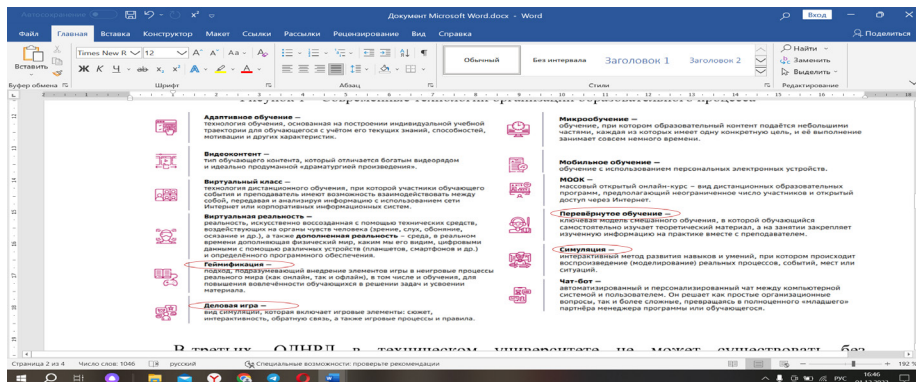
Документ Microsoft Word.docx - Word

Вход

Файл Главная Вставка Конструктор Макет Ссылки Рассылки Рецензирование Вид Справка

Поделиться

Вставить

Times New R 12

Обычный Без интервала Заголовок 1 Заголовок 2

Найти Заменить Выделить

Буфер обмена Шрифт Абзац Стили Редактирование

Рисунок 1 – Современные технологии организации образовательного процесса

Адаптивное обучение – технология обучения, основанная на построении индивидуальной учебной траектории для обучающегося с учётом его текущих знаний, способностей, мотивации и других характеристик.

Видеоконтент – тип обучающего контента, который отличается богатым видеорядом и идеально продуманной «драматургией произведения».

Виртуальный класс – технология дистанционного обучения, при которой участники обучающего события и преподаватель имеют возможность взаимодействовать между собой, передавая и анализируя информацию с использованием сети Интернет или корпоративных информационных систем.

Виртуальная реальность – реальность, искусственно воссозданная с помощью технических средств, воздействующих на органы чувств человека (зрение, слух, обоняние, осязание и др.), а также дополненная реальность – среда, в реальном времени дополняющая физический мир, каким мы его видим, цифровыми данными с помощью различных устройств (планшетов, смартфонов и др.) и определённого программного обеспечения.

Геймификация – подход, подразумевающий внедрение элементов игры в неигровые процессы реального мира (как онлайн, так и офлайн), в том числе в обучении, для повышения вовлечённости обучающихся в решении задач и усвоении материала.

Деловая игра – вид симуляции, которая включает игровые элементы: сюжет, интерактивность, обратную связь, а также игровые процессы и правила.

Микрообучение – обучение, при котором образовательный контент подаётся небольшими частями, каждая из которых имеет одну конкретную цель, и её выполнение занимает совсем немного времени.

Мобильное обучение – обучение с использованием персональных электронных устройств.

МООК – массовый открытый онлайн-курс – вид дистанционных образовательных программ, предполагающий неограниченное число участников и открытый доступ через Интернет.

Перевёрнутое обучение – ключевая модель смешанного обучения, в которой обучающийся самостоятельно изучает теоретический материал, а на занятии закрепляет изученную информацию на практике вместе с преподавателем.

Симуляция – интерактивный метод развития навыков и умений, при котором происходит воспроизведение (моделирование) реальных процессов, событий, мест или ситуаций.

Чат-бот – автоматизированный и персонализированный чат между компьютерной системой и пользователем. Он решает как простые организационные вопросы, так и более сложные, превращаясь в полноценного «младшего» партнёра менеджера программы или обучающегося.

В третьих, ОПНД в техническом университете не может существовать без

Страница 2 из 4 Число слов: 1046 русский Специальные возможности: проверьте рекомендации

192 %

РУС 16:46